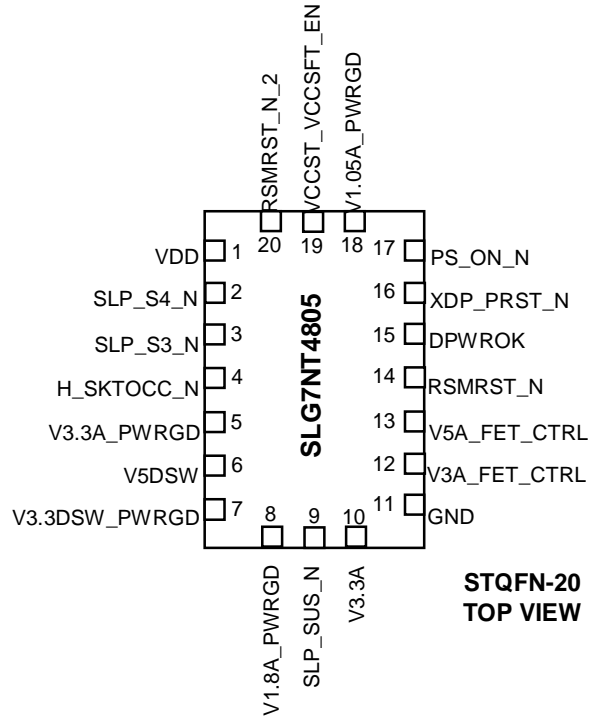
RSMRST_N_2
VCCST_VCCSFT_EN
V1.05A_PWRGD
20
19
18
17
PS_ON_N
VDD
1
SLP_S4_N
2
16
XDP_PRST_N
SLP_S3_N
3
15
DPWROK
H_SKTOCC_N
4
14
RSMRST_N
V3.3A_PWRGD
5
13
V5A_FET_CTRL
V5DSW
6
12
V3A_FET_CTRL
V3.3DSW_PWRGD
7
11
GND
SLG7NT4805
8
9
10
V1.8A_PWRGD
SLP_SUS_N
V3.3A

STQFN-20
TOP VIEW